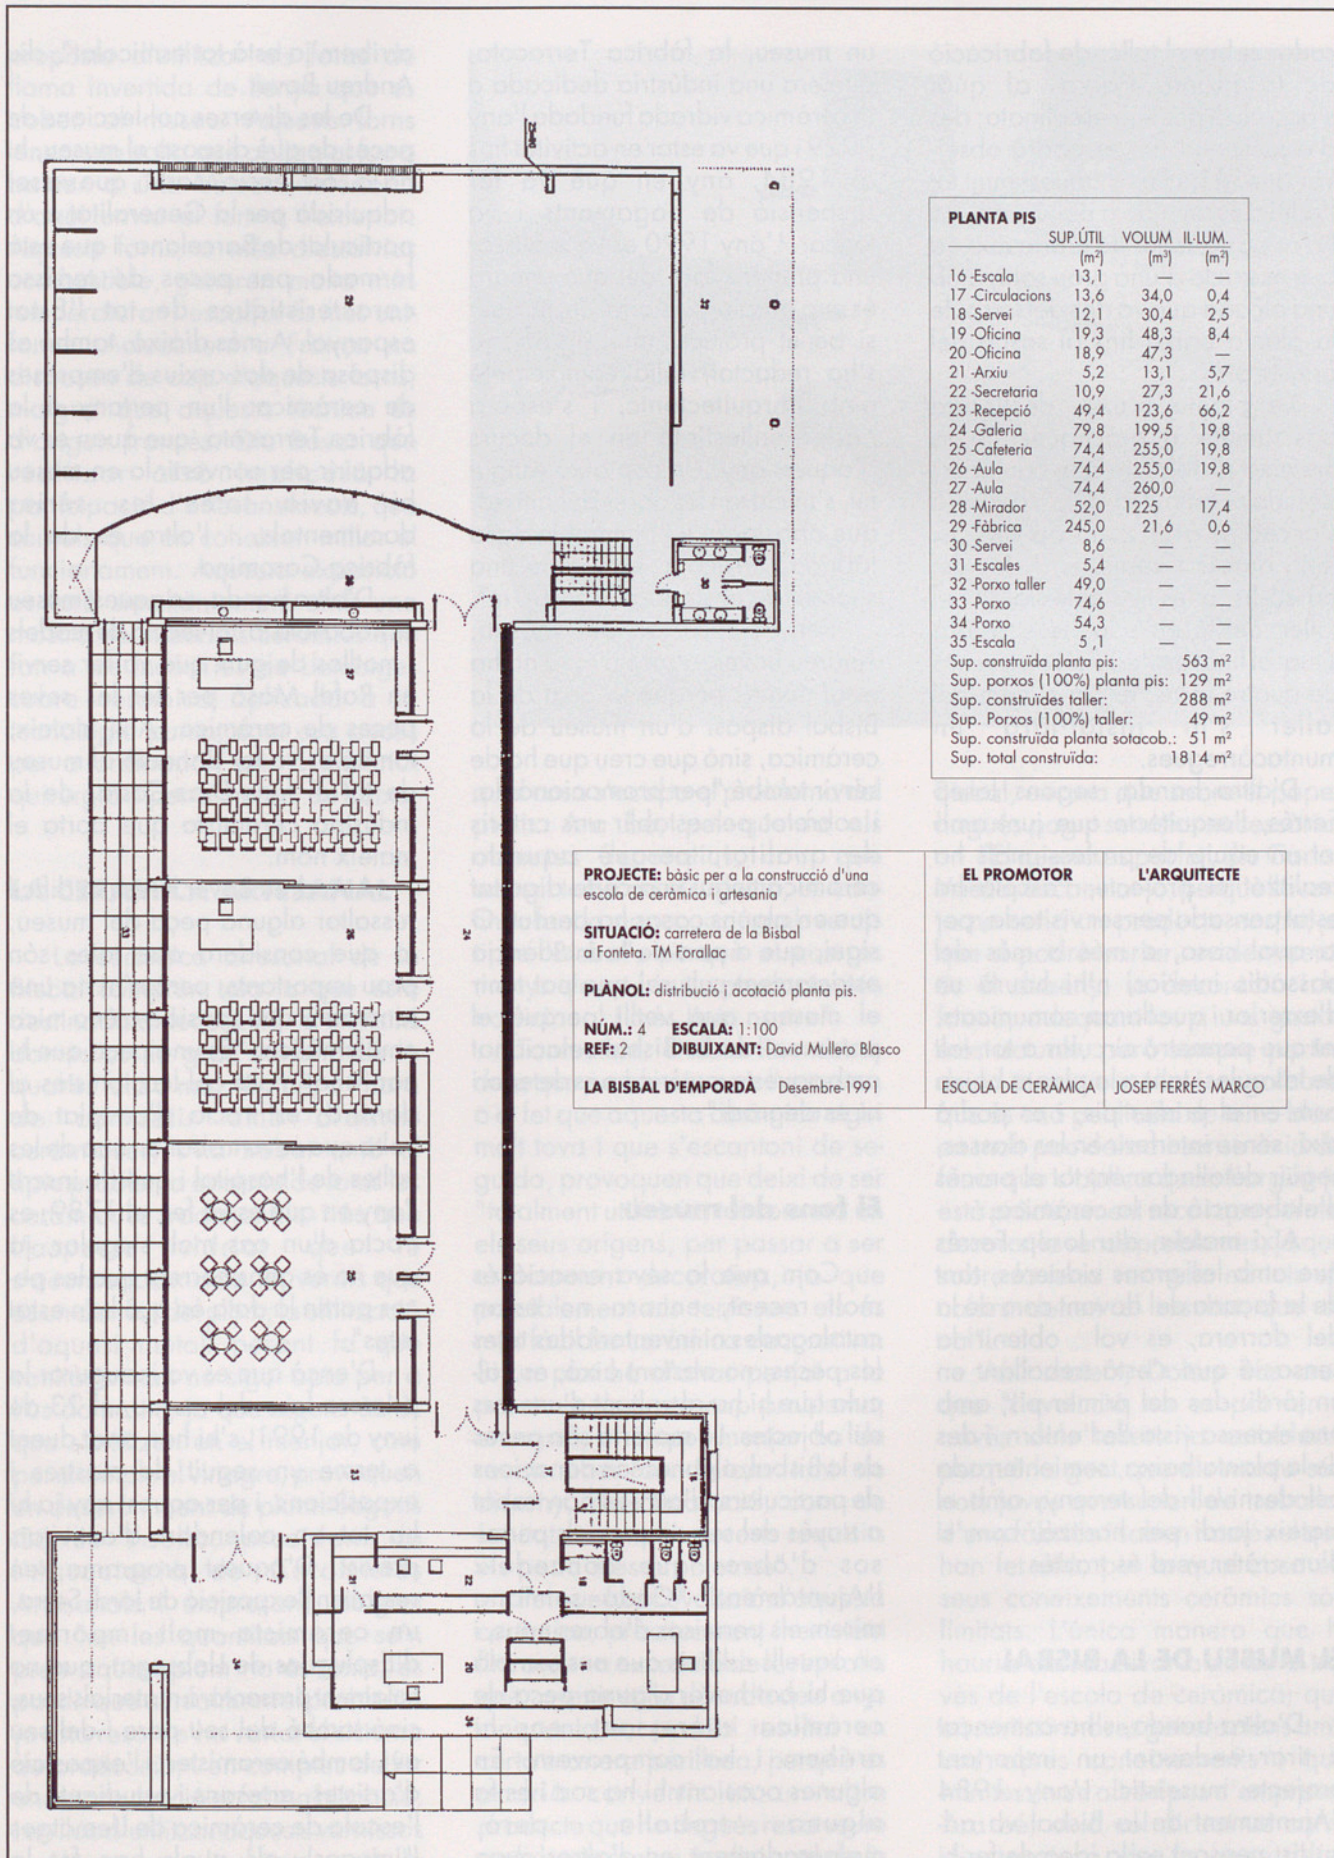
PLANTA PIS

| | SUP.ÚTIL (m²) | VOLUM (m³) | IL·LUM. (m²) |
|---|---|---|---|
| 16 -Escala | 13,1 | | |
| 17 -Circulacions | 13,6 | 34,0 | 0,4 |
| 18 -Servei | 12,1 | 30,4 | 2,5 |
| 19 -Oficina | 19,3 | 48,3 | 8,4 |
| 20 -Oficina | 18,9 | 47,3 | — |
| 21 -Arxiu | 5,2 | 13,1 | 5,7 |
| 22 -Secretaria | 10,9 | 27,3 | 21,6 |
| 23 -Recepció | 49,4 | 123,6 | 66,2 |
| 24 -Galeria | 79,8 | 199,5 | 19,8 |
| 25 -Cafeteria | 74,4 | 255,0 | 19,8 |
| 26 -Aula | 74,4 | 255,0 | 19,8 |
| 27 -Aula | 74,4 | 260,0 | — |
| 28 -Mirador | 52,0 | 1225 | 17,4 |
| 29 -Fàbrica | 245,0 | 21,6 | 0,6 |
| 30 -Servei | 8,6 | — | — |
| 31 -Escales | 5,4 | — | — |
| 32 -Porxo taller | 49,0 | — | — |
| 33 -Porxo | 74,6 | — | — |
| 34 -Porxo | 54,3 | — | — |
| 35 -Escala | 5,1 | — | — |

Sup. construïda planta pis: 563 m²
Sup. porxos (100%) planta pis: 129 m²
Sup. construïdes taller: 288 m²
Sup. Porxos (100%) taller: 49 m²
Sup. construïda planta sotacob.: 51 m²
Sup. total construïda: 1814 m²

PROJECTE: bàsic per a la construcció d'una escola de ceràmica i artesania
SITUACIÓ: carretera de la Bisbal a Fonteta. TM Forallac
PLÀNOL: distribució i acotació planta pis.
NÚM.: 4 ESCALA: 1:100
REF: 2 DIBUIXANT: David Mullero Blasco
LA BISBAL D'EMPORDÀ Desembre-1991

EL PROMOTOR L'ARQUITECTE
ESCOLA DE CERÀMICA JOSEP FERRÉS MARCO